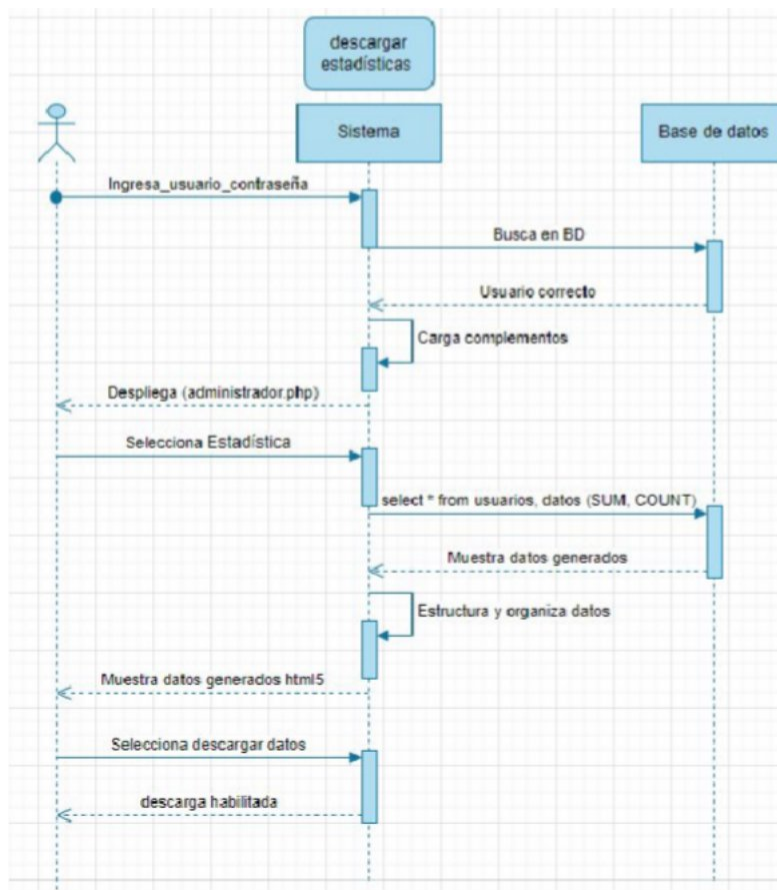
descargar estadísticas

Sistema

Base de datos

Ingresa_usuario_contraseña

Busca en BD

Usuario correcto

Carga complementos

Despliega (administrador.php)

Selecciona Estadística

select * from usuarios, datos (SUM, COUNT)

Muestra datos generados

Estructura y organiza datos

Muestra datos generados html5

Selecciona descargar datos

descarga habilitada